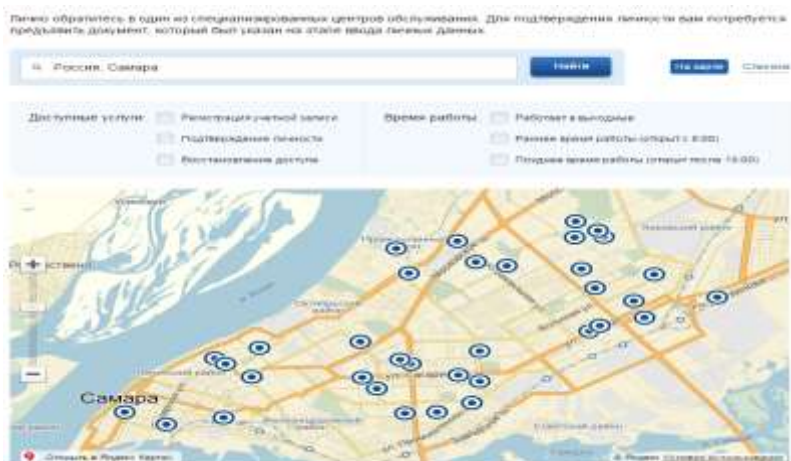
Лично обратитесь в один из специализированных центров обслуживания. Для подтверждения личности вам потребуется предъявить документ, который был указан на этапе ввода личных данных.

Россия, Самара

Найти

На карте Списком

Доступные услуги: Регистрация учетной записи

Подтверждение личности

Восстановление доступа

Время работы: Работает в выходные

Раннее время работы (открыт с 8:00)

Позднее время работы (открыт после 19:00)

Самара

Открыть в Яндекс.Картах

© Яндекс Условия использования